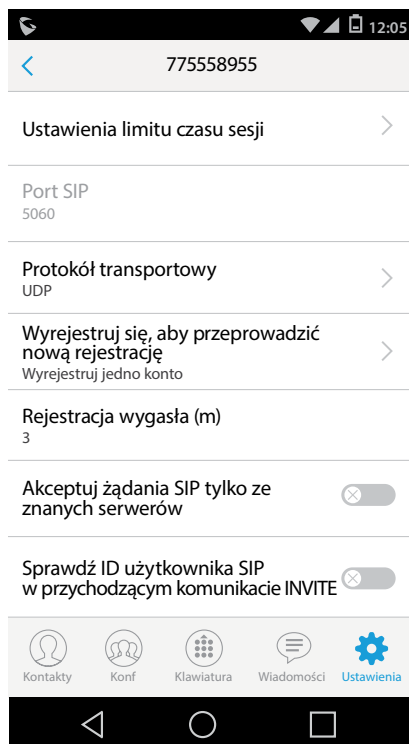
12:05

775558955

Ustawienia limitu czasu sesji

Port SIP
5060

Protokół transportowy
UDP

Wyrejestruj się, aby przeprowadzić nową rejestrację
Wyrejestruj jedno konto

Rejestracja wygasła (m)
3

Akceptuj żądania SIP tylko ze znanych serwerów

Sprawdź ID użytkownika SIP w przychodzącym komunikacie INVITE

Kontakty
Konf
Klawiatura
Wiadomości
Ustawienia